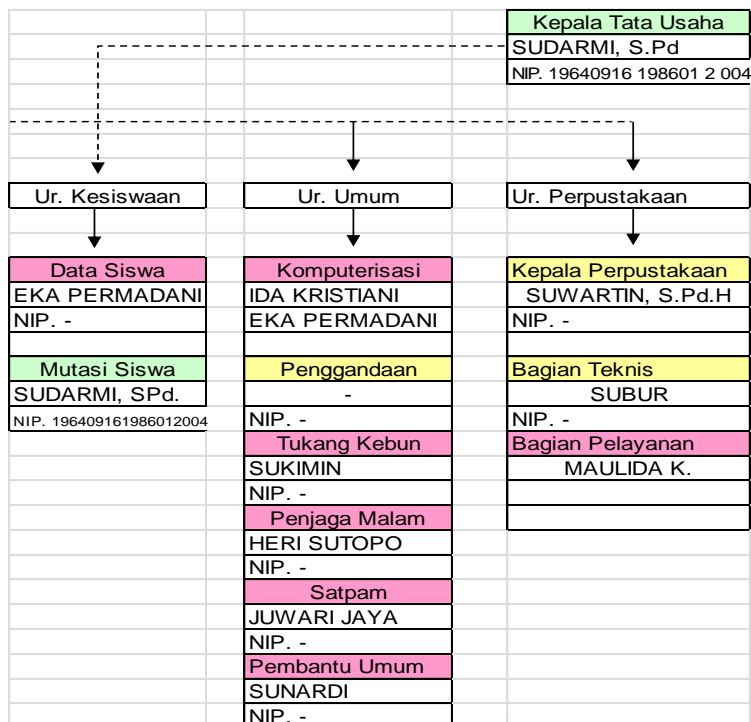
Kepala Tata Usaha
SUDARMI, S.Pd
NIP. 19640916 198601 2 004

Ur. Kesiswaan

Data Siswa
EKA PERMADANI
NIP. -

Mutasi Siswa
SUDARMI, SPd.
NIP. 196409161986012004

Ur. Umum

Komputerisasi
IDA KRISTIANI
EKA PERMADANI

Penggandaan
-
NIP. -

Tukang Kebun
SUKIMIN
NIP. -

Penjaga Malam
HERI SUTOPO
NIP. -

Satpam
JUWARI JAYA
NIP. -

Pembantu Umum
SUNARDI
NIP. -

Ur. Perpustakaan

Kepala Perpustakaan
SUWARTIN, S.Pd.H
NIP. -

Bagian Teknis
SUBUR
NIP. -

Bagian Pelayanan
MAULIDA K.